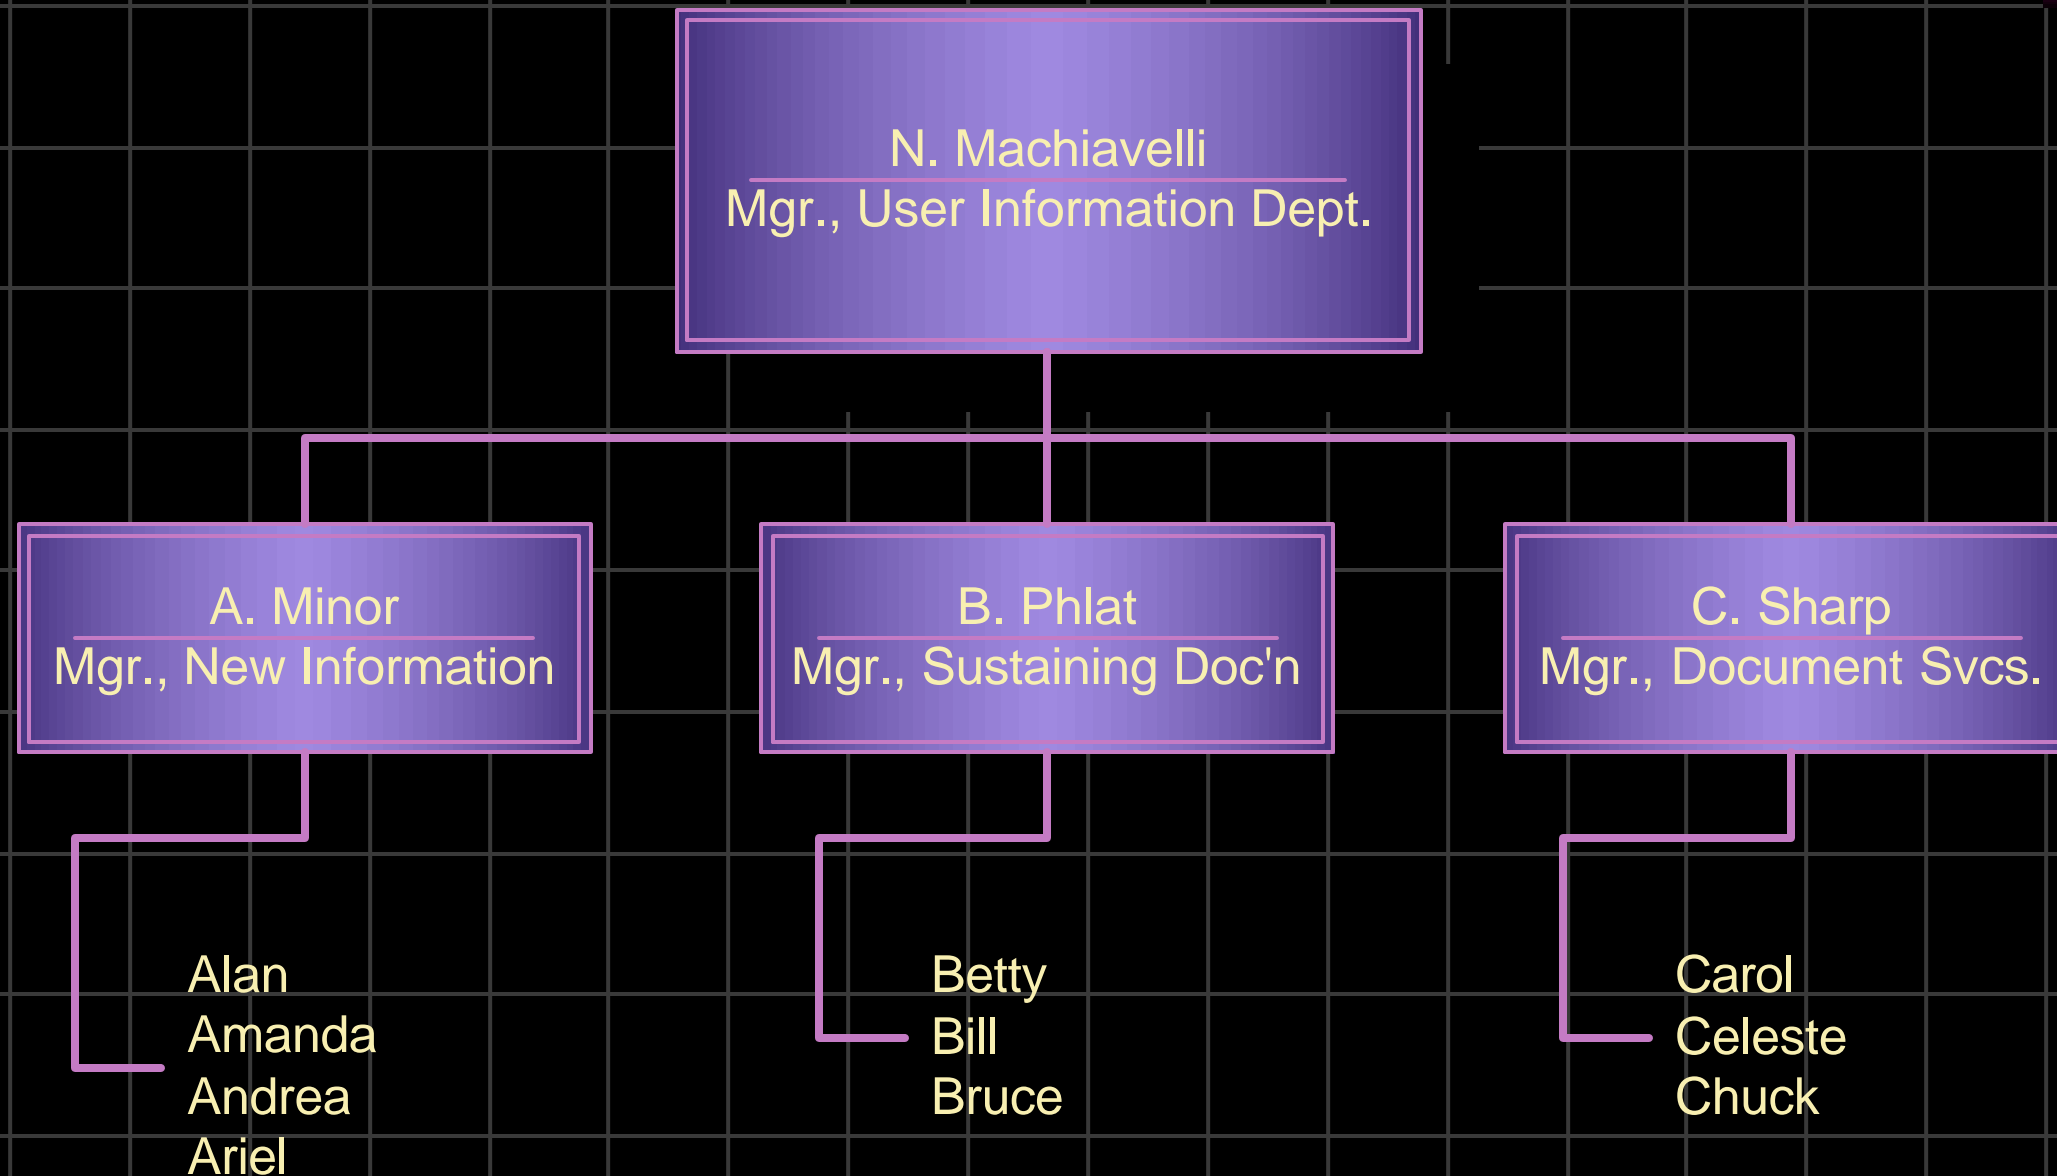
N. Machiavelli
Mgr., User Information Dept.

A. Minor
Mgr., New Information

B. Phlat
Mgr., Sustaining Doc'n

C. Sharp
Mgr., Document Svcs.

Alan
Amanda
Andrea
Ariel

Betty
Bill
Bruce

Carol
Celeste
Chuck